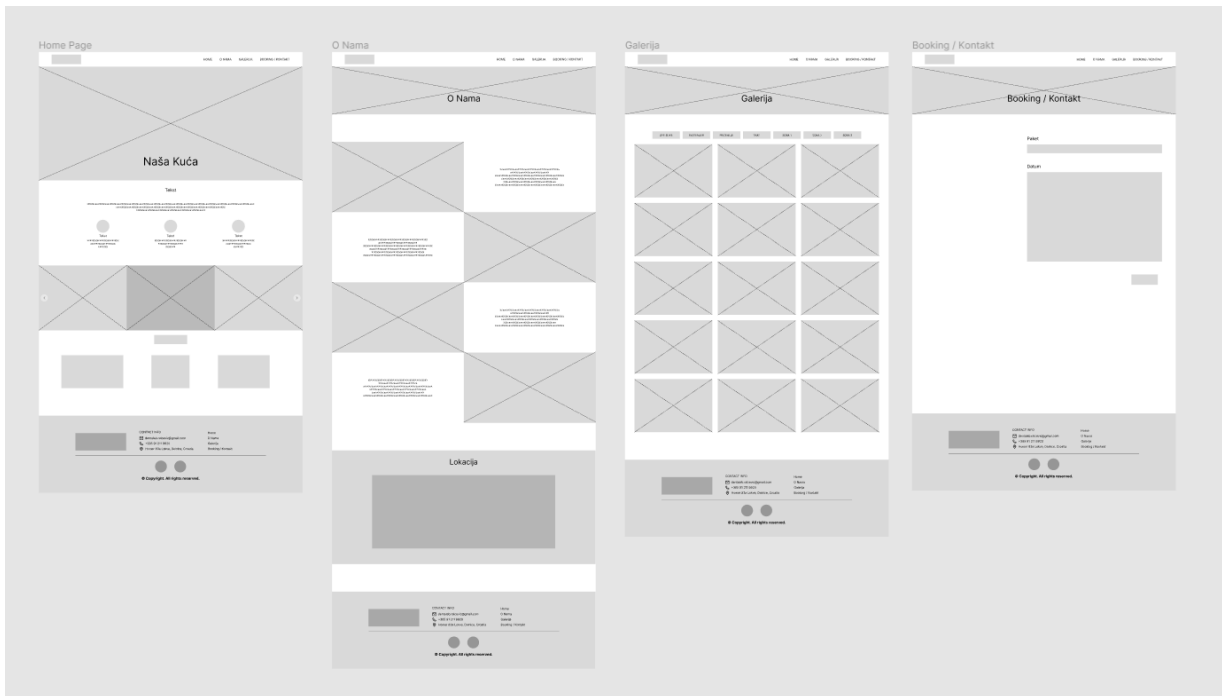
Home Page

HOME O NAMA GALERIJA BOOKING / KONTAKT

Naša Kuća

Tekst

Tekst

Tekst

Tekst

CONTACT INFO

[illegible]

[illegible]

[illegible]

Home

O Nama

Galerija

Booking / Kontakt

© Copyright. All rights reserved.

O Nama

HOME O NAMA GALERIJA BOOKING / KONTAKT

O Nama

Lokacija

CONTACT INFO

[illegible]

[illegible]

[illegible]

Home

O Nama

Galerija

Booking / Kontakt

© Copyright. All rights reserved.

Galerija

HOME O NAMA GALERIJA BOOKING / KONTAKT

Galerija

CONTACT INFO

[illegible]

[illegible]

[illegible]

Home

O Nama

Galerija

Booking / Kontakt

© Copyright. All rights reserved.

Booking / Kontakt

HOME O NAMA GALERIJA BOOKING / KONTAKT

Booking / Kontakt

Paket

Datum

CONTACT INFO

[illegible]

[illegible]

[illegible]

Home

O Nama

Galerija

Booking / Kontakt

© Copyright. All rights reserved.